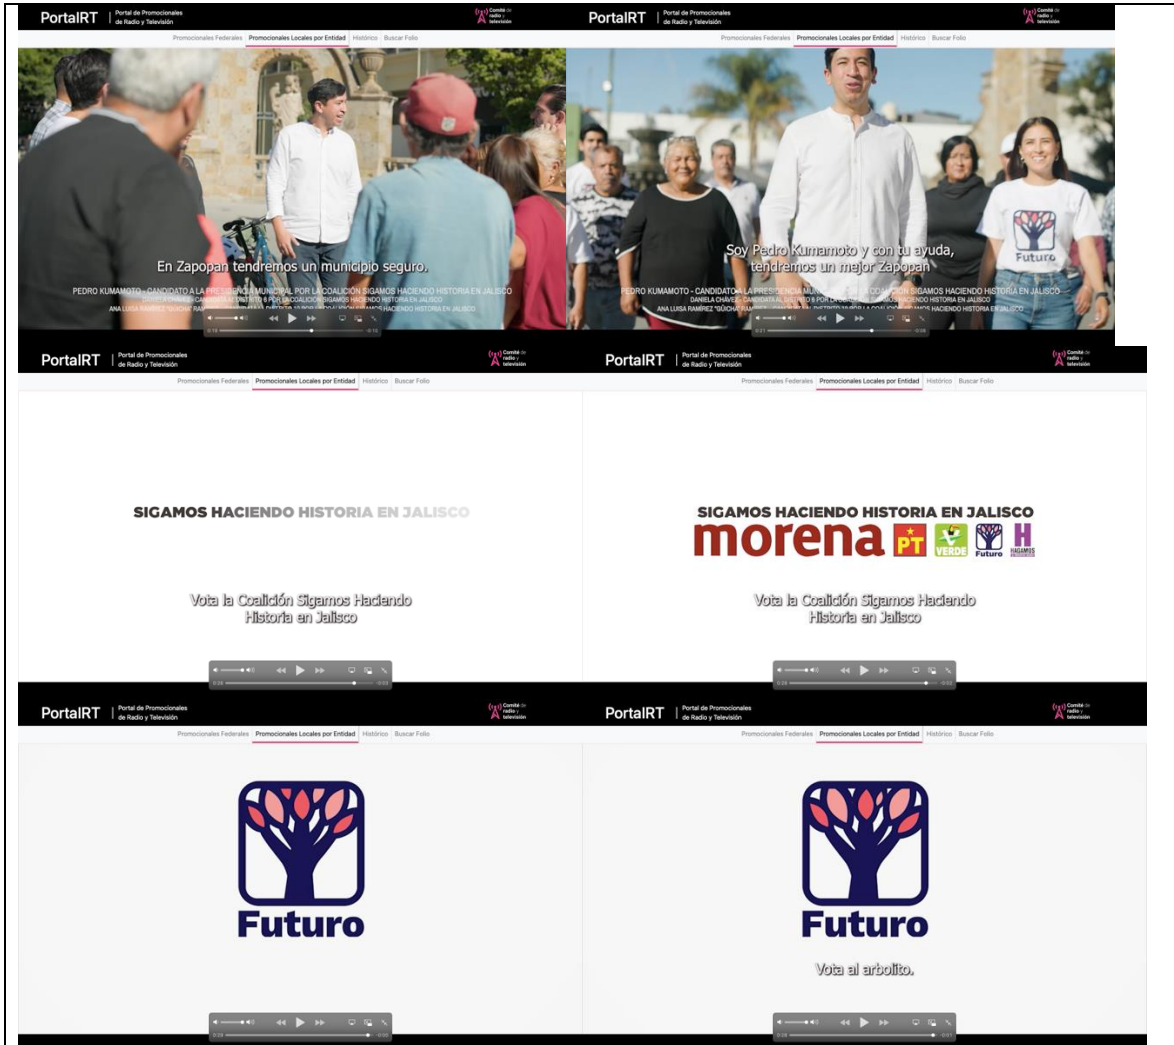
PortalRT | Portal de Promocionales de Radio y Televisión

Comité de radio y televisión

Promocionales Federales | Promocionales Locales por Entidad | Histórico | Buscar Folio

En Zapopan tendremos un municipio seguro.

PEDRO KUMAMOTO - CANDIDATO A LA PRESIDENCIA MUNICIPAL POR LA COALICIÓN SIGAMOS HACIENDO HISTORIA EN JALISCO
DANIELA CHÁVEZ - CANDIDATA AL DISTRITO 8 POR LA COALICIÓN SIGAMOS HACIENDO HISTORIA EN JALISCO
ANA LUISA RAMÍREZ "GÜICHA" RAMÍREZ - CANDIDATA AL DISTRITO 10 POR LA COALICIÓN SIGAMOS HACIENDO HISTORIA EN JALISCO

0:16 -0:15

PortalRT | Portal de Promocionales de Radio y Televisión

Comité de radio y televisión

Promocionales Federales | Promocionales Locales por Entidad | Histórico | Buscar Folio

Soy Pedro Kumamoto y con tu ayuda, tendremos un mejor Zapopan

Futuro

PEDRO KUMAMOTO - CANDIDATO A LA PRESIDENCIA MUNICIPAL POR LA COALICIÓN SIGAMOS HACIENDO HISTORIA EN JALISCO
DANIELA CHÁVEZ - CANDIDATA AL DISTRITO 8 POR LA COALICIÓN SIGAMOS HACIENDO HISTORIA EN JALISCO
ANA LUISA RAMÍREZ "GÜICHA" RAMÍREZ - CANDIDATA AL DISTRITO 10 POR LA COALICIÓN SIGAMOS HACIENDO HISTORIA EN JALISCO

0:21 -0:08

PortalRT | Portal de Promocionales de Radio y Televisión

Comité de radio y televisión

Promocionales Federales | Promocionales Locales por Entidad | Histórico | Buscar Folio

SIGAMOS HACIENDO HISTORIA EN JALISCO

Vota la Coalición Sigamos Haciendo Historia en Jalisco

0:26 -0:03

PortalRT | Portal de Promocionales de Radio y Televisión

Comité de radio y televisión

Promocionales Federales | Promocionales Locales por Entidad | Histórico | Buscar Folio

SIGAMOS HACIENDO HISTORIA EN JALISCO

morena PT VERDE Futuro H HAGAMOS

Vota la Coalición Sigamos Haciendo Historia en Jalisco

0:28 -0:02

PortalRT | Portal de Promocionales de Radio y Televisión

Comité de radio y televisión

Promocionales Federales | Promocionales Locales por Entidad | Histórico | Buscar Folio

Futuro

0:28 -0:00

PortalRT | Portal de Promocionales de Radio y Televisión

Comité de radio y televisión

Promocionales Federales | Promocionales Locales por Entidad | Histórico | Buscar Folio

Futuro

Vota al arbolito.

0:28 -0:01